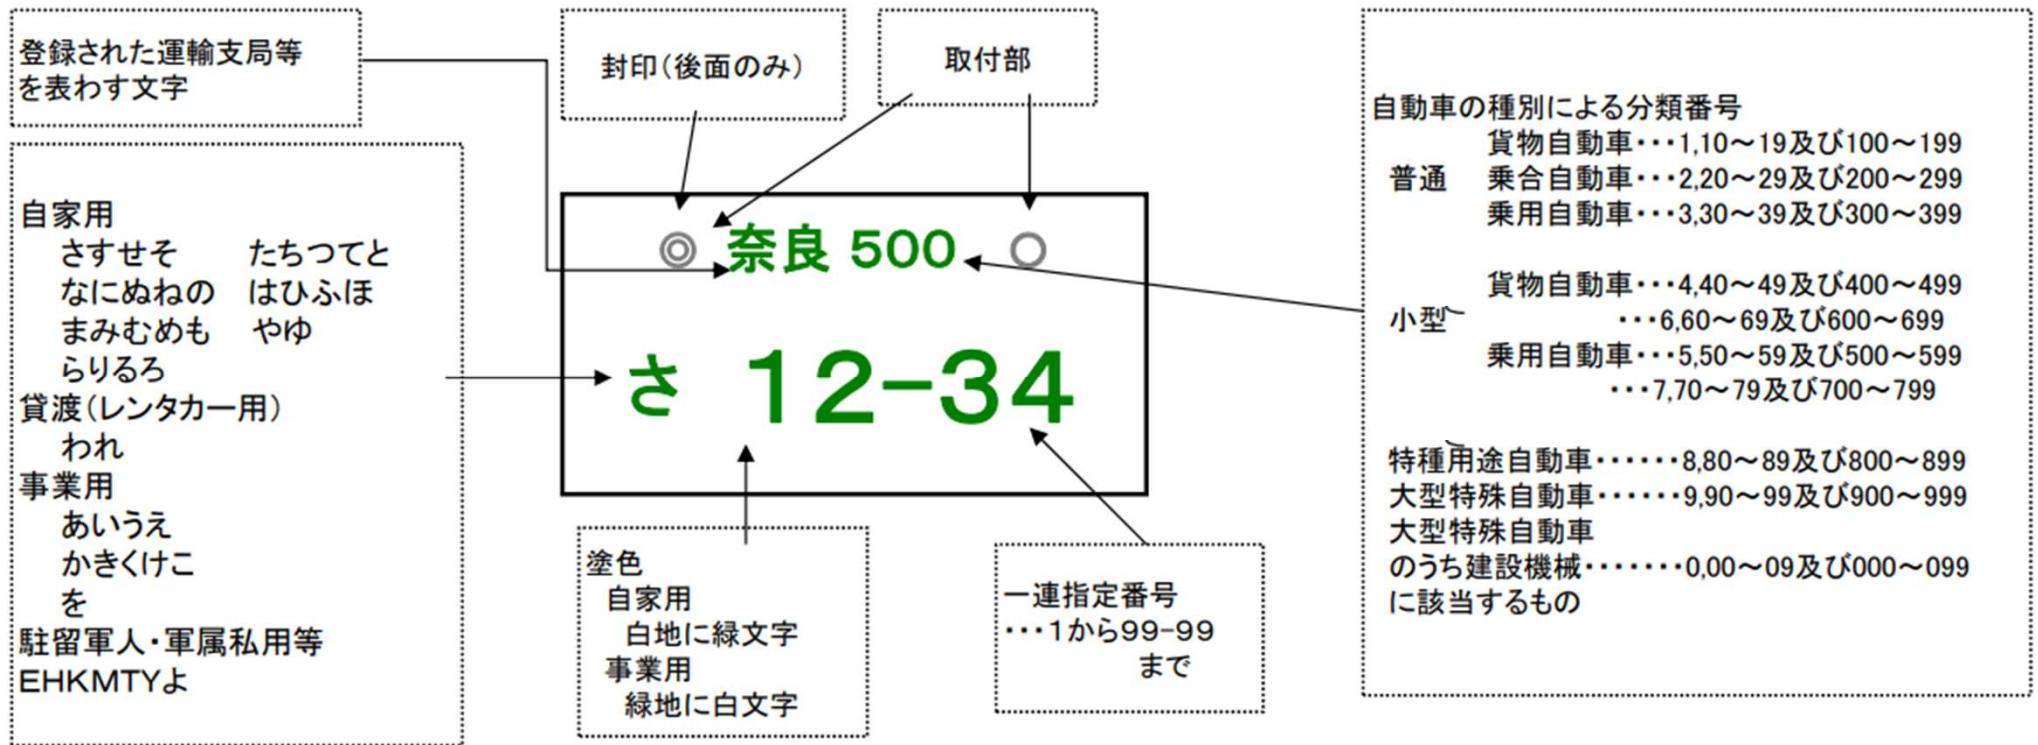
登録された運輸支局等を表わす文字

封印(後面のみ)

取付部

自家用
さすせそ　たちつてと
なにぬねの　はひふほ
まみむめも　やゆ
らりるろ
貸渡(レンタカー用)
われ
事業用
あいうえ
かきくけこ
を
駐留軍人・軍属私用等
EHKMTYよ

奈良 500
さ 12-34

塗色
自家用
白地に緑文字
事業用
緑地に白文字

一連指定番号
・・・1から99-99まで

自動車の種別による分類番号
普通　貨物自動車・・・1,10～19及び100～199
乗合自動車・・・2,20～29及び200～299
乗用自動車・・・3,30～39及び300～399

小型　貨物自動車・・・4,40～49及び400～499
・・・6,60～69及び600～699
乗用自動車・・・5,50～59及び500～599
・・・7,70～79及び700～799

特種用途自動車・・・・・・8,80～89及び800～899
大型特殊自動車・・・・・・9,90～99及び900～999
大型特殊自動車のうち建設機械・・・・・・0,00～09及び000～099に該当するもの